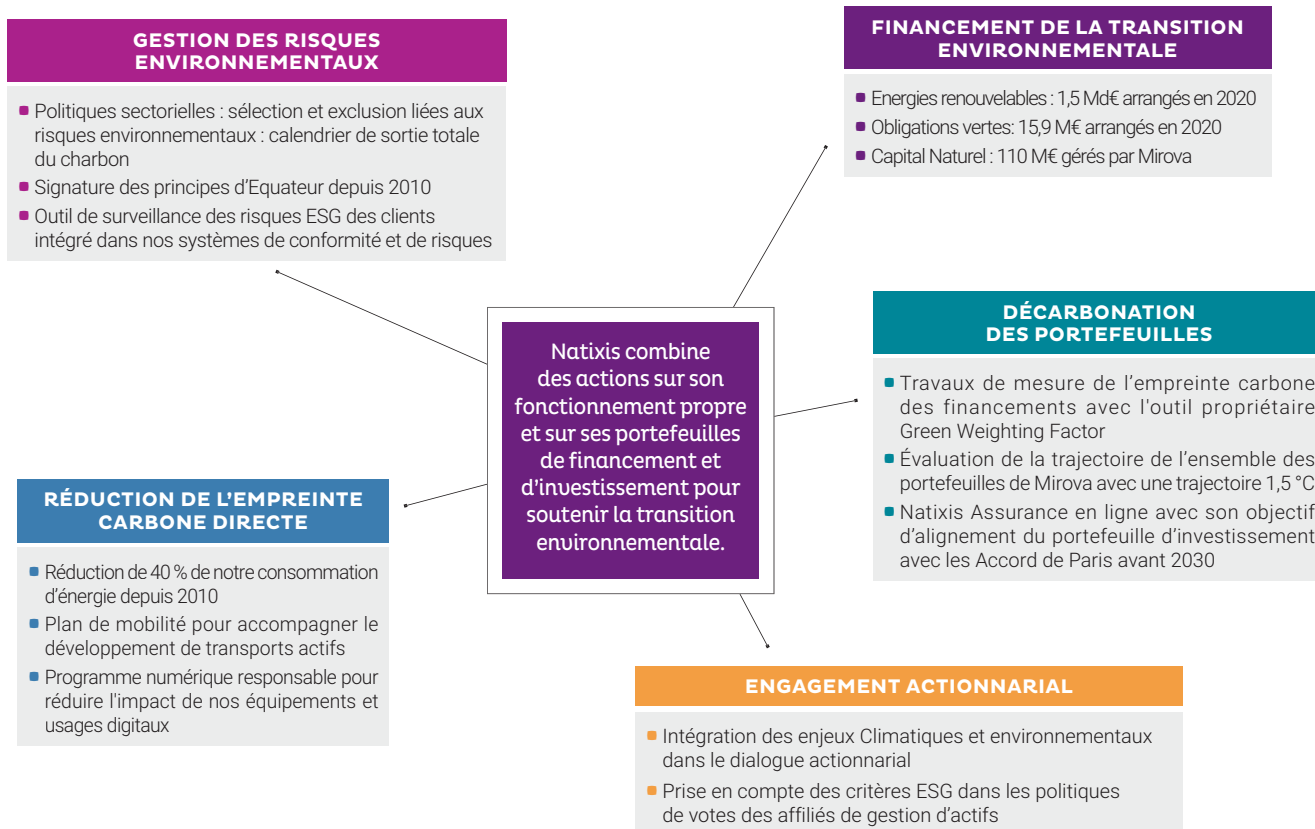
GESTION DES RISQUES ENVIRONNEMENTAUX

- Politiques sectorielles : sélection et exclusion liées aux risques environnementaux : calendrier de sortie totale du charbon
- Signature des principes d'Equateur depuis 2010
- Outil de surveillance des risques ESG des clients intégré dans nos systèmes de conformité et de risques

FINANCEMENT DE LA TRANSITION ENVIRONNEMENTALE

- Energies renouvelables : 1,5 Md€ arrangés en 2020
- Obligations vertes: 15,9 M€ arrangés en 2020
- Capital Naturel : 110 M€ gérés par Mirova

Natixis combine des actions sur son fonctionnement propre et sur ses portefeuilles de financement et d'investissement pour soutenir la transition environnementale.

DÉCARBONATION DES PORTEFEUILLES

- Travaux de mesure de l'empreinte carbone des financements avec l'outil propriétaire Green Weighting Factor
- Évaluation de la trajectoire de l'ensemble des portefeuilles de Mirova avec une trajectoire 1,5 °C
- Natixis Assurance en ligne avec son objectif d'alignement du portefeuille d'investissement avec les Accord de Paris avant 2030

RÉDUCTION DE L'EMPREINTE CARBONE DIRECTE

- Réduction de 40 % de notre consommation d'énergie depuis 2010
- Plan de mobilité pour accompagner le développement de transports actifs
- Programme numérique responsable pour réduire l'impact de nos équipements et usages digitaux

ENGAGEMENT ACTIONNARIAL

- Intégration des enjeux Climatiques et environnementaux dans le dialogue actionnarial
- Prise en compte des critères ESG dans les politiques de votes des affiliés de gestion d'actifs